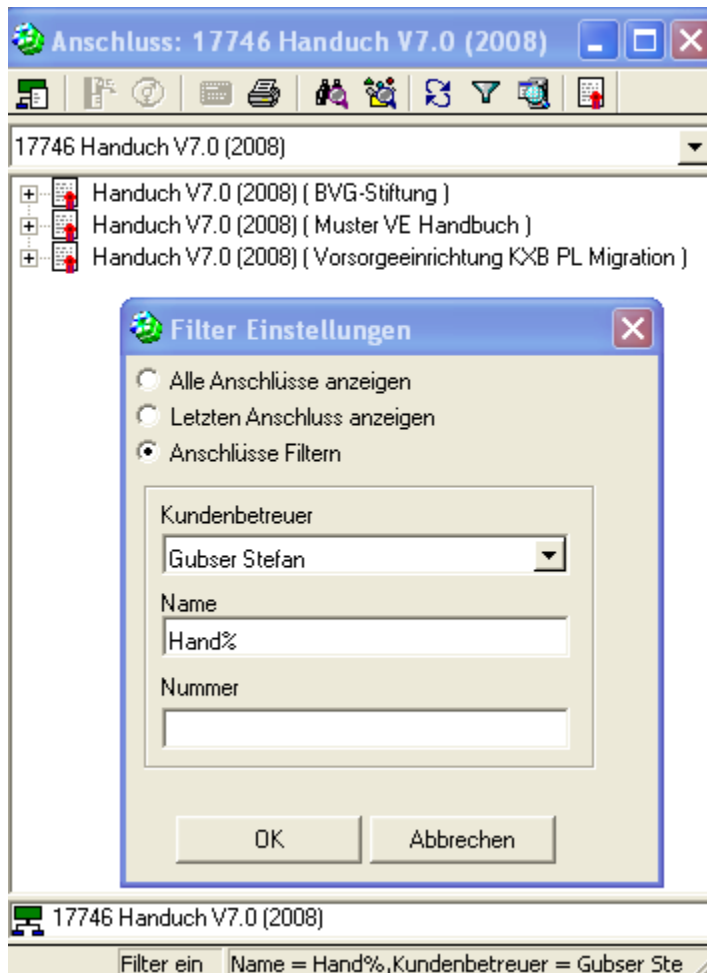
Anschluss: 17746 Handuch V7.0 (2008)

17746 Handuch V7.0 (2008)

Handuch V7.0 (2008) ( BVG-Stiftung )
Handuch V7.0 (2008) ( Muster VE Handbuch )
Handuch V7.0 (2008) ( Vorsorgeeinrichtung KXB PL Migration )

Filter Einstellungen

Alle Anschlüsse anzeigen
Letzten Anschluss anzeigen
Anschlüsse Filtern

Kundenbetreuer
Gubser Stefan
Name
Hand%
Nummer

OK
Abbrechen

17746 Handuch V7.0 (2008)

Filter ein | Name = Hand%,Kundenbetreuer = Gubser Ste